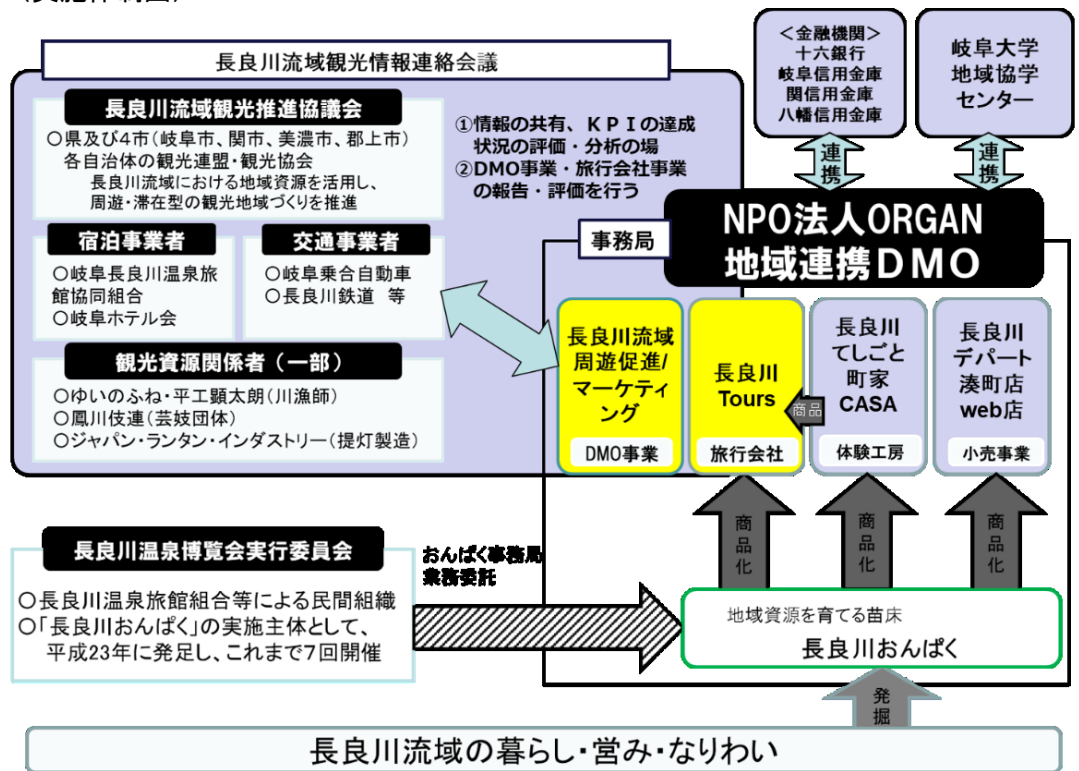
長良川流域観光情報連絡会議

長良川流域観光推進協議会
○県及び4市（岐阜市、関市、美濃市、郡上市）
各自治体の観光連盟・観光協会
長良川流域における地域資源を活用し、
周遊・滞在型の観光地域づくりを推進

①情報の共有、ＫＰＩの達成状況の評価・分析の場
②DMO事業・旅行会社事業の報告・評価を行う

宿泊事業者
○岐阜長良川温泉旅館協同組合
○岐阜ホテル会

交通事業者
○岐阜乗合自動車
○長良川鉄道　等

観光資源関係者（一部）
○ゆいのふね・平工顕太朗（川漁師）
○鳳川伎連（芸妓団体）
○ジャパン・ランタン・インダストリー（提灯製造）

＜金融機関＞
十六銀行
岐阜信用金庫
関信用金庫
八幡信用金庫

岐阜大学
地域協学
センター

連携

連携

NPO法人ORGAN
地域連携ＤＭＯ

事務局

長良川流域
周遊促進/
マーケティング
DMO事業

長良川
Tours
旅行会社

商品

長良川
てしごと
町家
CASA
体験工房

長良川
デパート
湊町店
web店
小売事業

商品化

商品化

商品化

長良川温泉博覧会実行委員会
○長良川温泉旅館組合等による民間組織
○「長良川おんぱく」の実施主体として、
平成23年に発足し、これまで7回開催

おんぱく事務局
業務委託

地域資源を育てる苗床
長良川おんぱく

発掘

長良川流域の暮らし・営み・なりわい